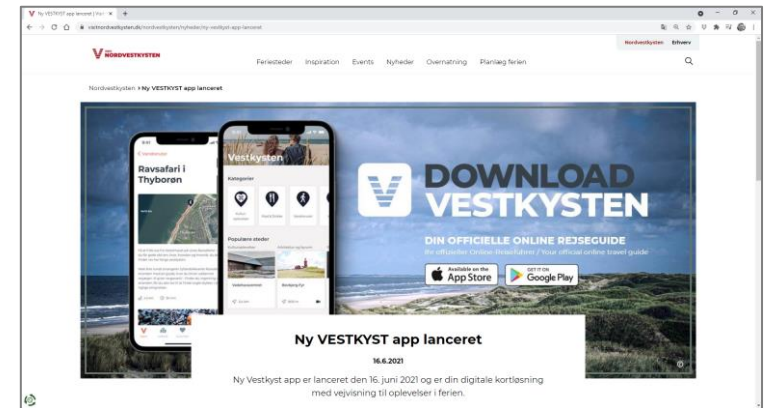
Ny VESTKYST app lanceret | Vest ×
+
vestnordvestkysten.dk/nordvestkysten/nyheder/ny-vestkyst-app-lanceret

Nordvestkysten Erhverv

NORDVESTKYSTEN

Feriesteder Inspiration Events Nyheder Overnatning Planlæg ferien

Nordvestkysten > Ny VESTKYST app lanceret

Ravsafari i Thyborøn

Vestkysten

Kategorier

Populære steder

DOWNLOAD VESTKYSTEN

DIN OFFICIELLE ONLINE REJSEGUIDE

Ihr offizieller Online-Reiseführer / Your official online travel guide

Available on the App Store

GET IT ON Google Play

Ny VESTKYST app lanceret

16.6.2021

Ny Vestkyst app er lanceret den 16. juni 2021 og er din digitale kortløsning med vejvisning til oplevelser i ferien.